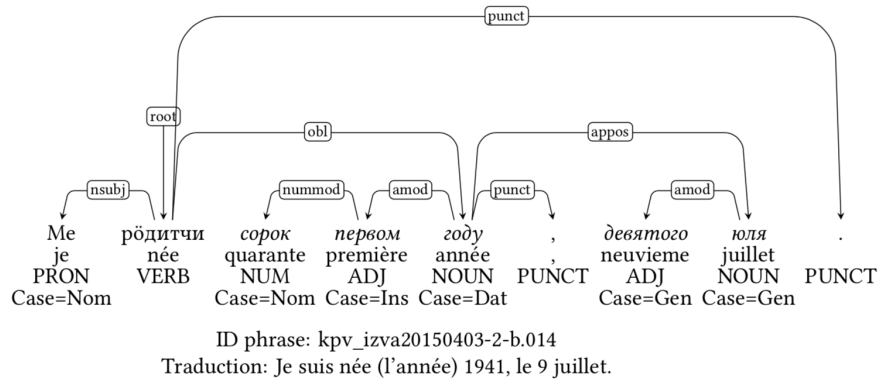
punct

root

obl

appos

nsubj

nummod

amod

punct

amod

| Ме | рӧдитчи | сорок | первом | году | , | девятого | юля | . |
|---|---|---|---|---|---|---|---|---|
| je | née | quarante | première | année | , | neuvieme | juillet | . |
| PRON | VERB | NUM | ADJ | NOUN | PUNCT | ADJ | NOUN | PUNCT |
| Case=Nom | | Case=Nom | Case=Ins | Case=Dat | | Case=Gen | Case=Gen | |

ID phrase: kpv_izva20150403-2-b.014
Traduction: Je suis née (l'année) 1941, le 9 juillet.